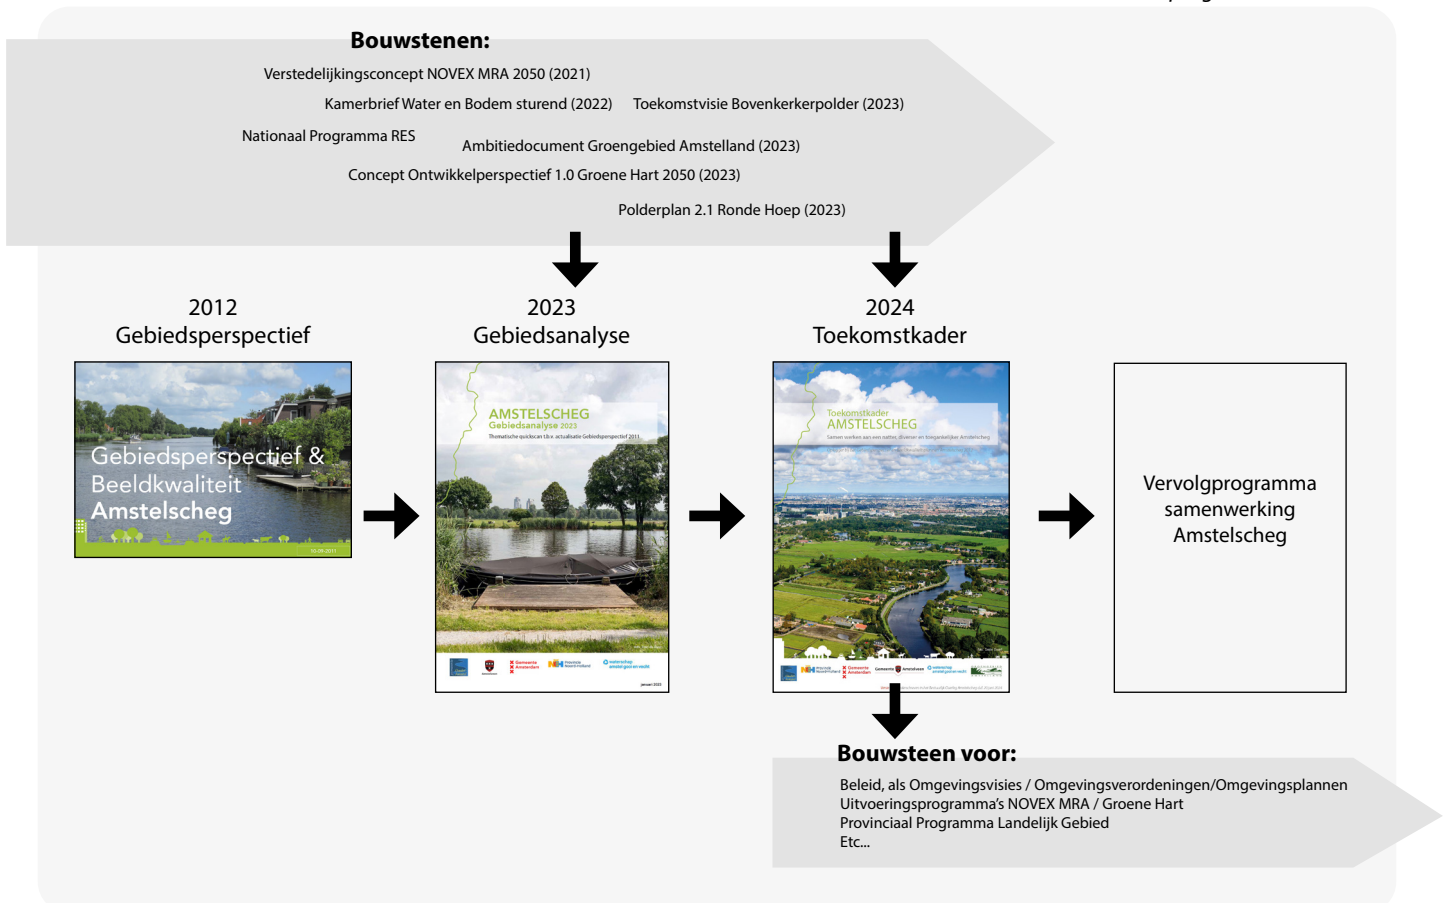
Bouwstenen:
Verstedelijkingsconcept NOVEX MRA 2050 (2021)
Kamerbrief Water en Bodem sturend (2022)
Toekomstvisie Bovenkerkerpolder (2023)
Nationaal Programma RES
Ambitiedocument Groengebied Amstelland (2023)
Concept Ontwikkelperspectief 1.0 Groene Hart 2050 (2023)
Polderplan 2.1 Ronde Hoep (2023)

2012
Gebiedsperspectief

Gebiedsperspectief &
Beeldkwaliteit
Amstelscheg

2023
Gebiedsanalyse

AMSTELSCHEG
Gebiedsanalyse 2023
Thematische quickscan t.b.v. actualisatie Gebiedsperspectief 2011

2024
Toekomstkader

Toekomstkader
AMSTELSCHEG

Vervolgprogramma samenwerking Amstelscheg

Bouwsteen voor:
Beleid, als Omgevingsvisies / Omgevingsverordeningen/Omgevingsplannen
Uitvoeringsprogramma's NOVEX MRA / Groene Hart
Provinciaal Programma Landelijk Gebied
Etc...